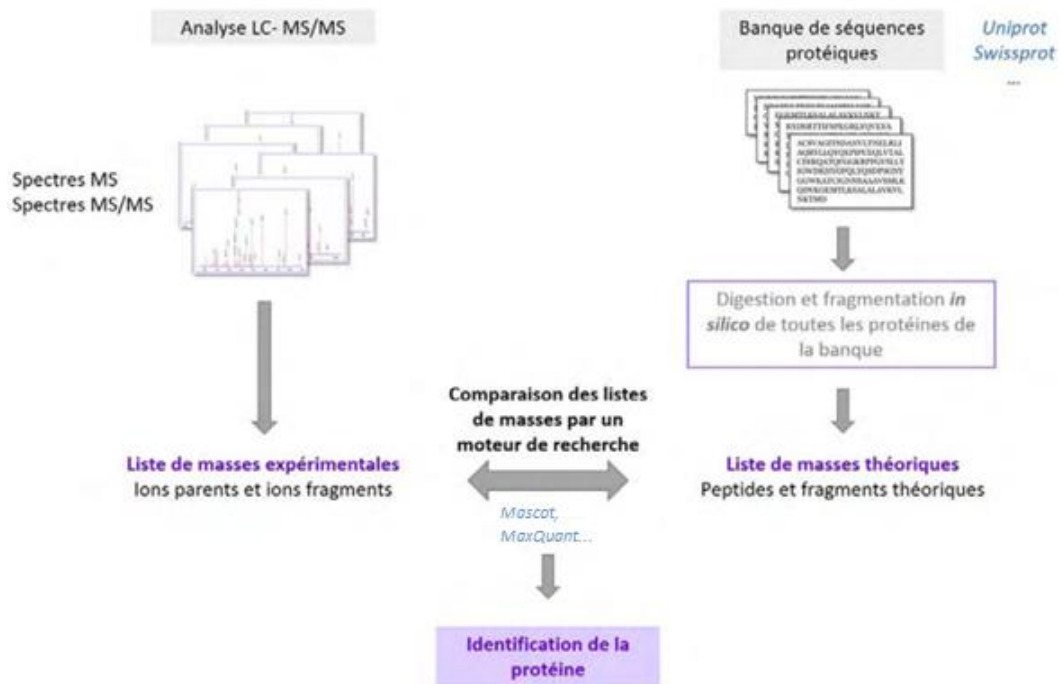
Analyse LC- MS/MS

Banque de séquences protéiques

Uniprot
Swissprot
...

Spectres MS
Spectres MS/MS

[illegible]

Digestion et fragmentation *in silico* de toutes les protéines de la banque

Comparaison des listes de masses par un moteur de recherche

Liste de masses expérimentales
Ions parents et ions fragments

Liste de masses théoriques
Peptides et fragments théoriques

Mascot,
MaxQuant...

Identification de la protéine